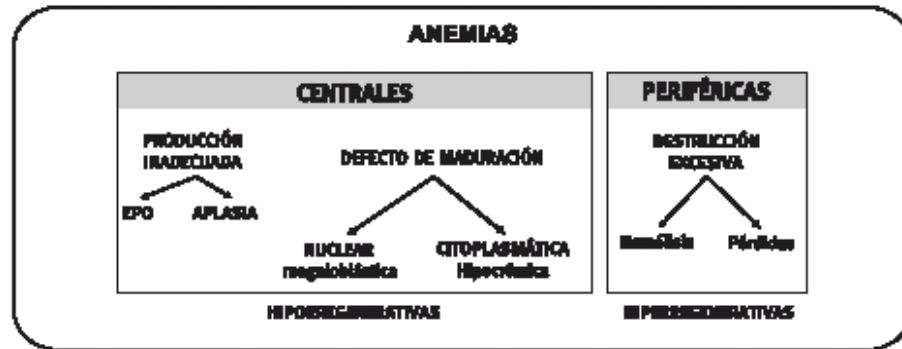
ANEMIAS

CENTRALES

PRODUCCIÓN INADECUADA

EPO

APLASIA

DEFECTO DE MADURACIÓN

NUCLEAR megaloblástica

CITOPLASMÁTICA Hipocrómica

HIPORREGENERATIVAS

PERIFÉRICAS

DESTRUCCIÓN EXCESIVA

Hemólisis

Pérdidas

HIPERREGENERATIVAS